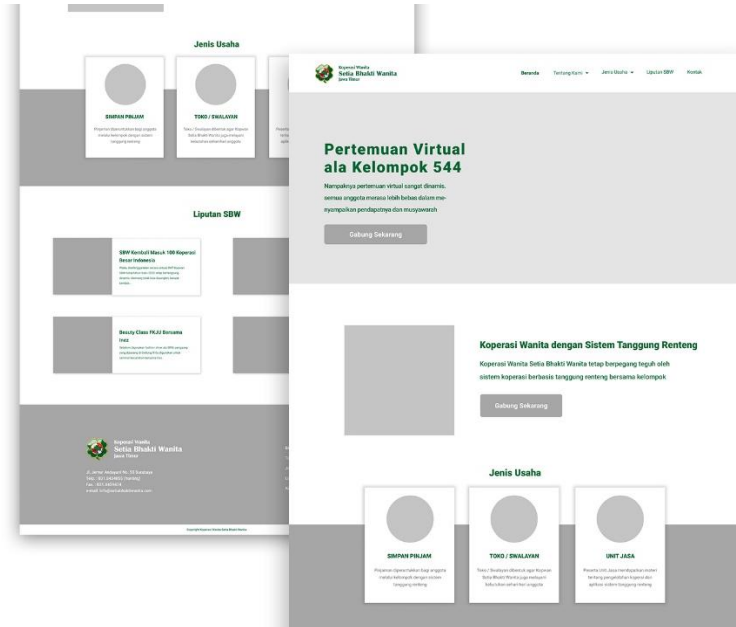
Jenis Usaha

SIMPAN PINJAM

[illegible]

TOKO / SWALAYAN

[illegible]

Liputan SBW

SBW Kembali Masuk 100 Koperasi Besar Indonesia

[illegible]

Beauty Class PKJJ Bersama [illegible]

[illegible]

Koperasi Wanita
Setia Bhakti Wanita
Jawa Timur

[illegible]

Copyright Koperasi Setia Bhakti Wanita

Koperasi Wanita
Setia Bhakti Wanita
Jawa Timur

Beranda Tentang Kami Jenis Usaha Liputan SBW Kontak

Pertemuan Virtual ala Kelompok 544

Nampaknya pertemuan virtual sangat dinamis, semua anggota merasa lebih bebas dalam menyampaikan pendapatnya dan musyawarah

Gabung Sekarang

Koperasi Wanita dengan Sistem Tanggung Renteng

Koperasi Wanita Setia Bhakti Wanita tetap berpegang teguh oleh sistem koperasi berbasis tanggung renteng bersama kelompok

Gabung Sekarang

Jenis Usaha

SIMPAN PINJAM

Pinjaman diperuntukkan bagi anggota melalui kelompok dengan sistem tanggung renteng

TOKO / SWALAYAN

Toko / Swalayan dibentuk agar Koperasi Setia Bhakti Wanita juga melayani kebutuhan sehari-hari anggota

UNIT JASA

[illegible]